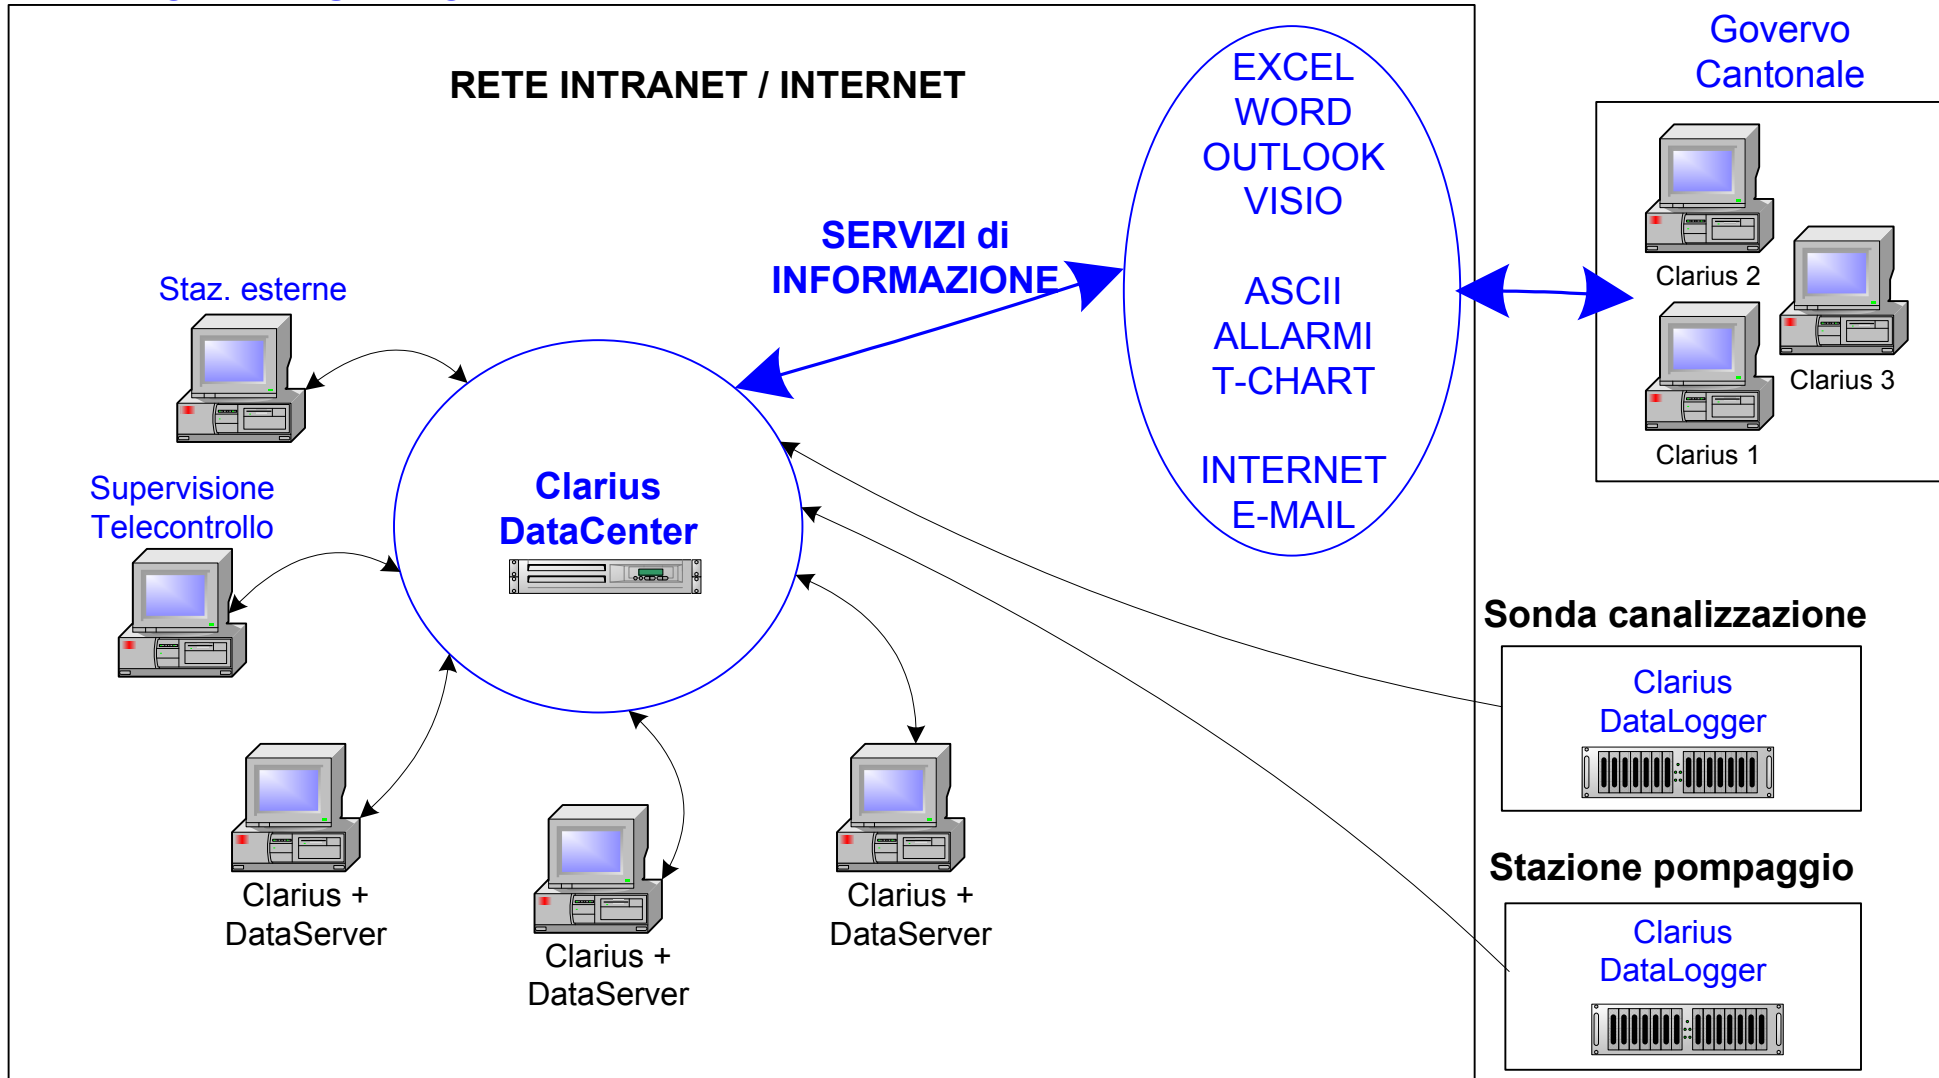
RETE INTRANET / INTERNET

EXCEL
WORD
OUTLOOK
VISIO

ASCII
ALLARMI
T-CHART

INTERNET
E-MAIL

Govervo
Cantonale

Clarius 2
Clarius 3
Clarius 1

SERVIZI di
INFORMAZIONE

Staz. esterne

Supervisione
Telecontrollo

Clarius
DataCenter

Sonda canalizzazione

Clarius
DataLogger

Stazione pompaggio

Clarius
DataLogger

Clarius +
DataServer

Clarius +
DataServer

Clarius +
DataServer